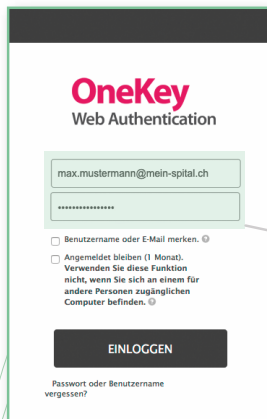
OneKey
Web Authentication

max.mustermann@mein-spital.ch

••••••••••••••••

Benutzername oder E-Mail merken.

Angemeldet bleiben (1 Monat). Verwenden Sie diese Funktion nicht, wenn Sie sich an einem für andere Personen zugänglichen Computer befinden.

EINLOGGEN

Passwort oder Benutzername vergessen?